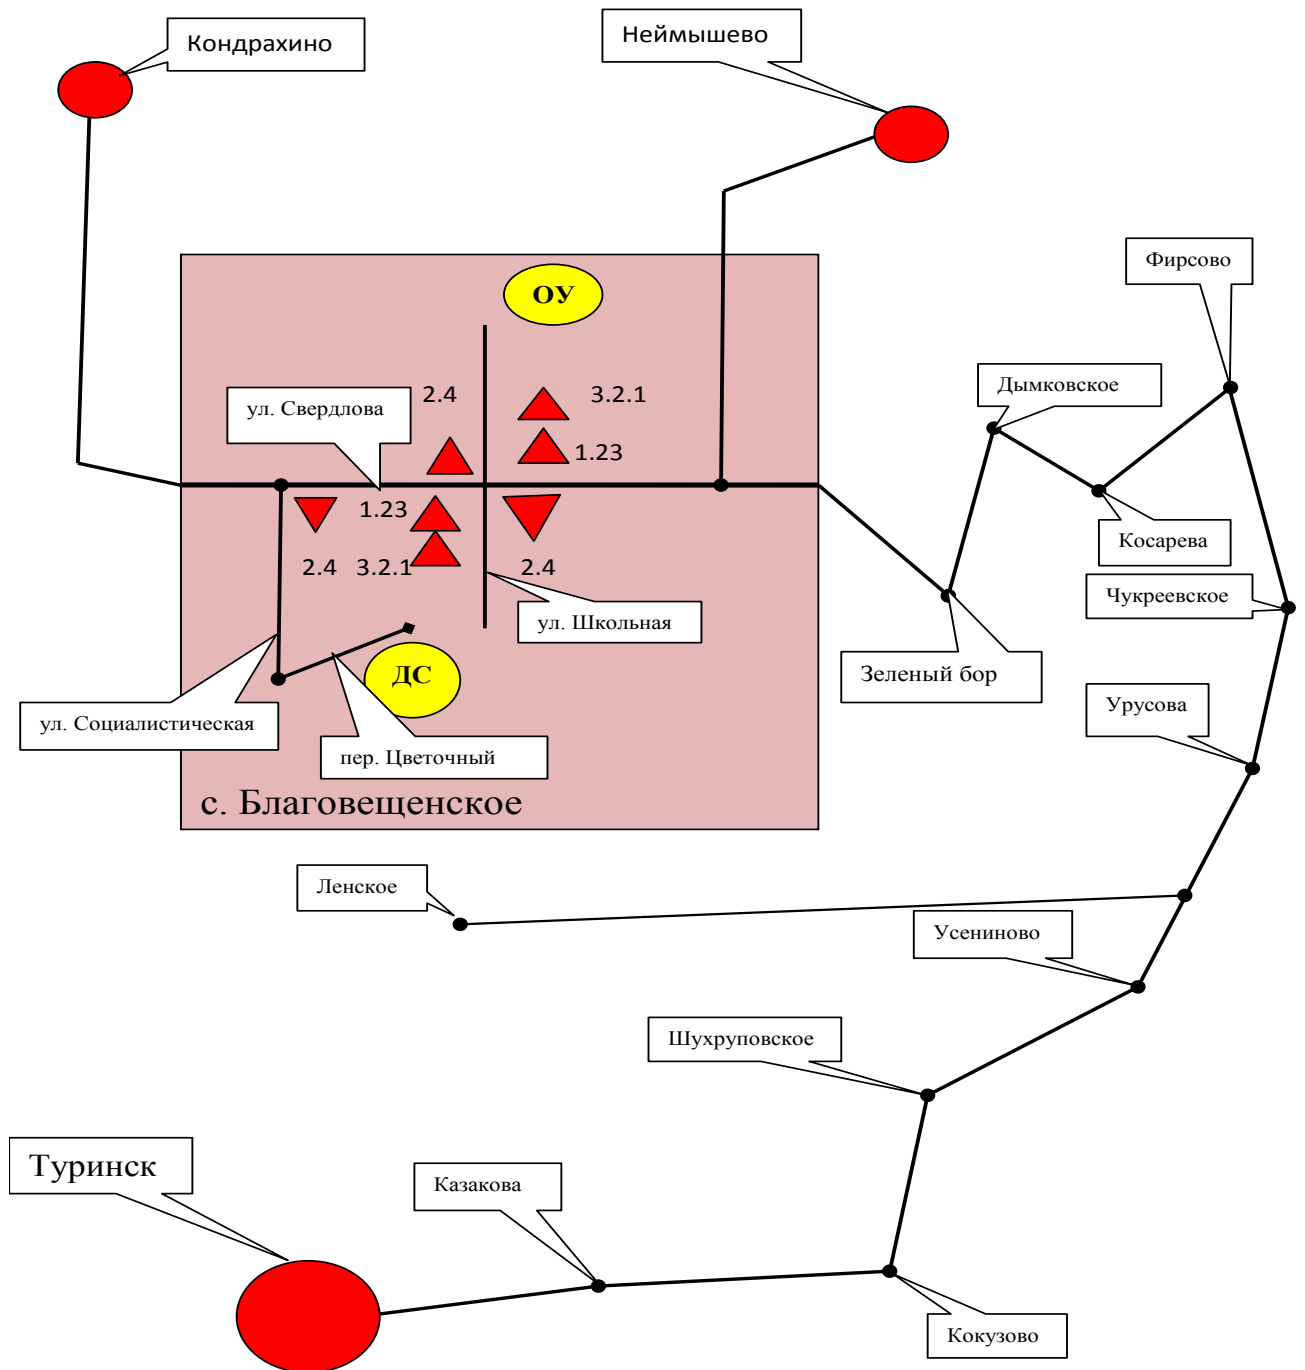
Кондрахино

Неймышево

ОУ

Фирсово

ул. Свердлова

2.4

3.2.1

1.23

Дымковское

1.23

2.4

3.2.1

2.4

Косарева

Чукреевское

ул. Школьная

ДС

Зеленый бор

Урусова

ул. Социалистическая

пер. Цветочный

с. Благовещенское

Ленское

Усениново

Шухруповское

Туринск

Казакова

Кокузово